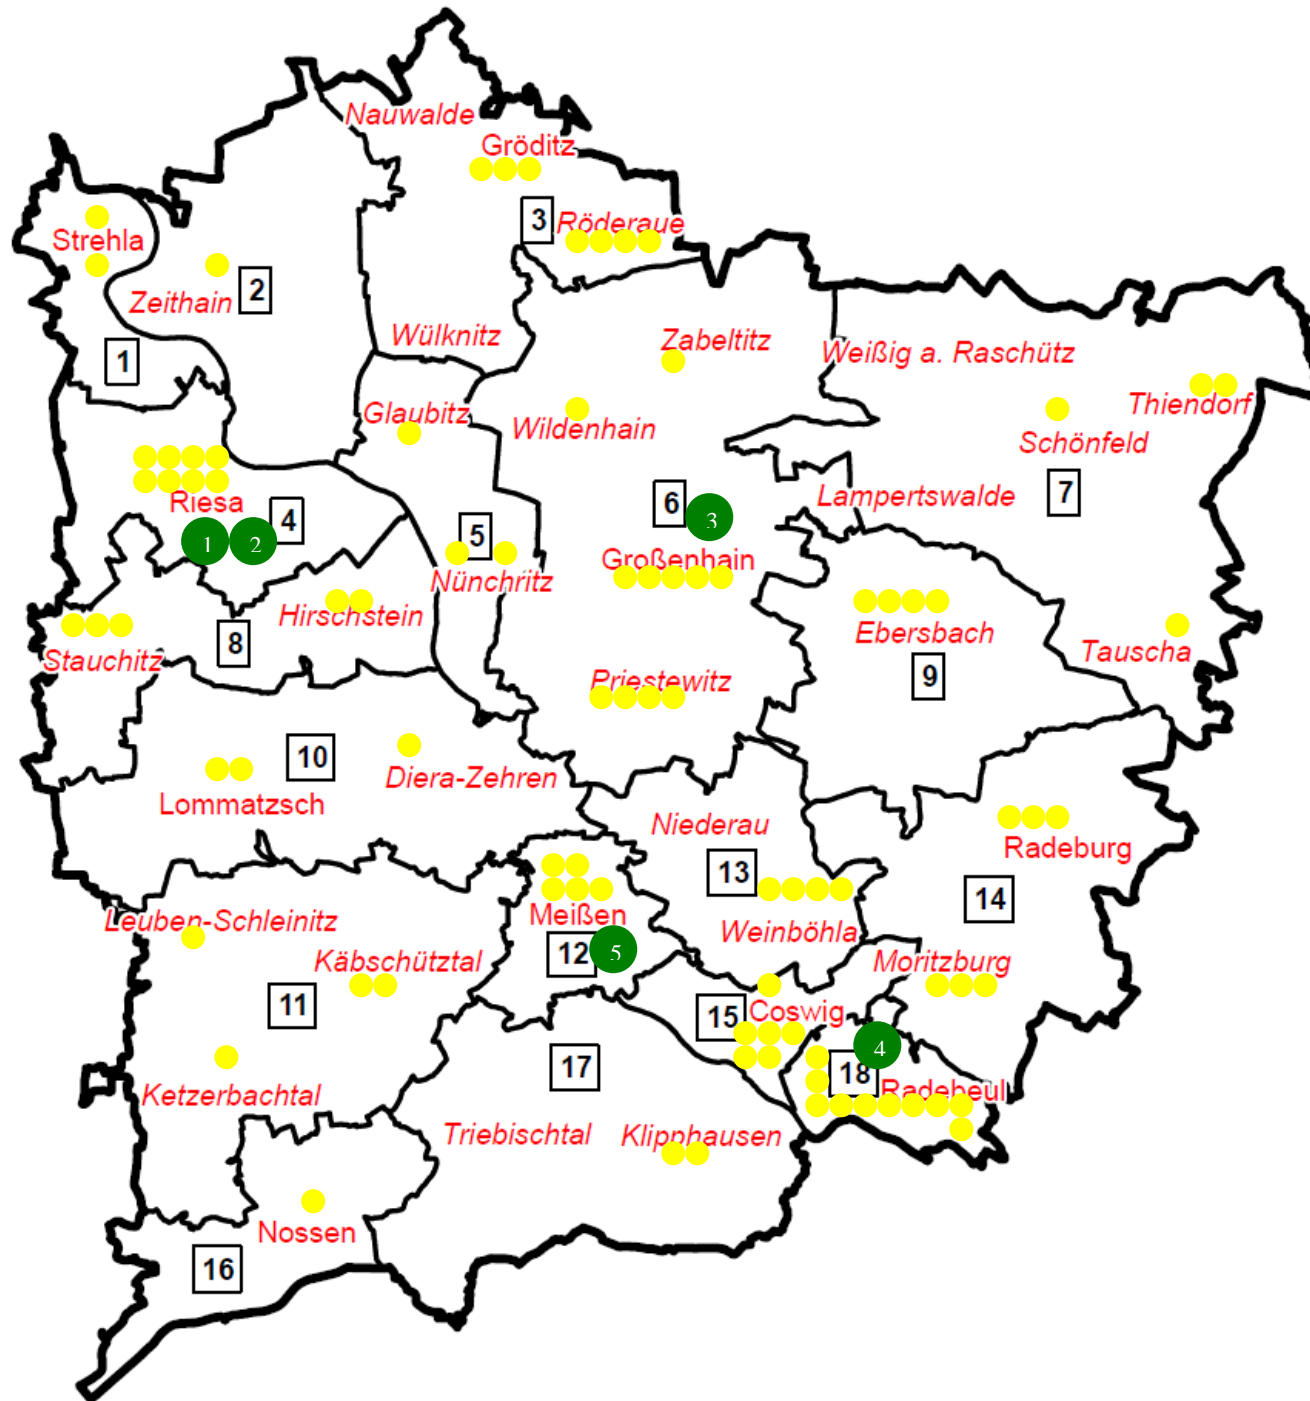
Nauwalde
Gröditz
3 Röderaue
Strehla
Zeithain 2
1
Wülknitz
Zabeltitz
Weißig a. Raschütz
Thiendorf
Glaubitz
Wildenhain
Schönfeld
Riesa
4
1 2
6 3
Lampertswalde 7
5
Großenhain
Nünchritz
Hirschstein
Ebersbach
Stauchitz
8
9
Tauscha
Priestewitz
10
Lommatzsch
Diera-Zehren
Niederau
Radeburg
13
14
Meißen
Leuben-Schleinitz
Weinböhla
12 5
Käbschütztal
Moritzburg
11
15 Coswig
4
17
18 Radebeul
Ketzerbachtal
Triebischtal
Klipphausen
Nossen
16